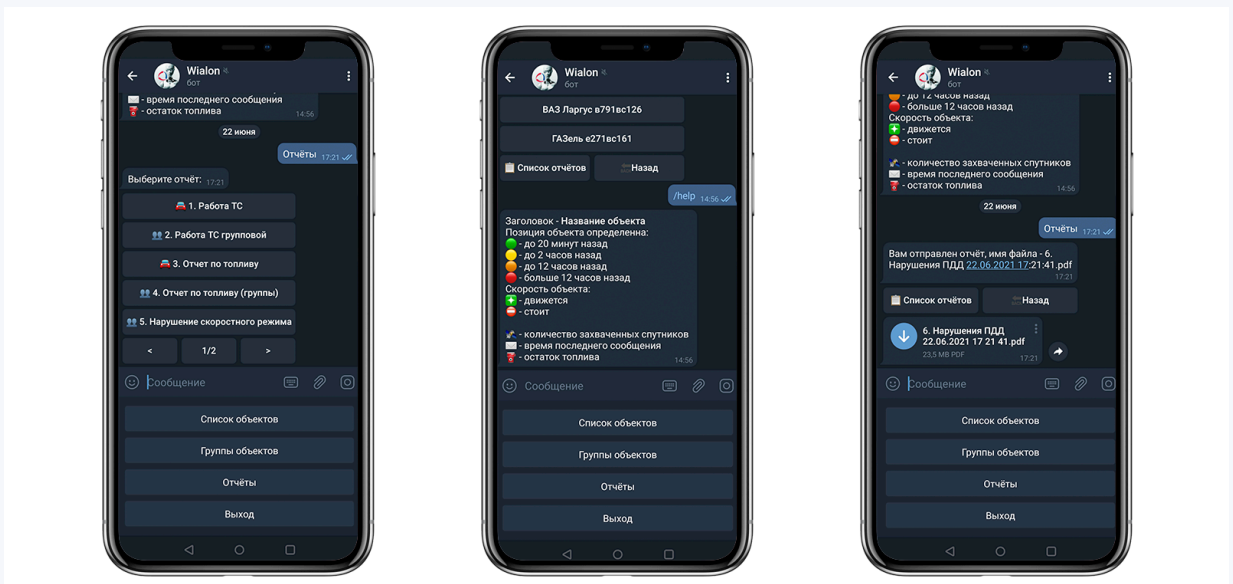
Wialon
бот

- время последнего сообщения
- остаток топлива 14:56

22 июня

Отчёты 17:21

Выберите отчёт: 17:21

1. Работа ТС

2. Работа ТС групповой

3. Отчет по топливу

4. Отчет по топливу (группы)

5. Нарушение скоростного режима

<

1/2

>

Сообщение

Список объектов

Группы объектов

Отчёты

Выход

Wialon
бот

ВАЗ Ларгус в791вс126

ГАЗель е271вс161

Список отчётов

Назад

/help 14:56

Заголовок - Название объекта
Позиция объекта определенна:
- до 20 минут назад
- до 2 часов назад
- до 12 часов назад
- больше 12 часов назад
Скорость объекта:
- движется
- стоит

- количество захваченных спутников
- время последнего сообщения
- остаток топлива 14:56

Сообщение

Список объектов

Группы объектов

Отчёты

Выход

Wialon
бот

- до 12 часов назад
- больше 12 часов назад
Скорость объекта:
- движется
- стоит

- количество захваченных спутников
- время последнего сообщения
- остаток топлива 14:56

22 июня

Отчёты 17:21

Вам отправлен отчёт, имя файла - 6. Нарушения ПДД 22.06.2021 17:21:41.pdf 17:21

Список отчётов

Назад

6. Нарушения ПДД 22.06.2021 17 21 41.pdf
23,5 MB PDF 17:21

Сообщение

Список объектов

Группы объектов

Отчёты

Выход